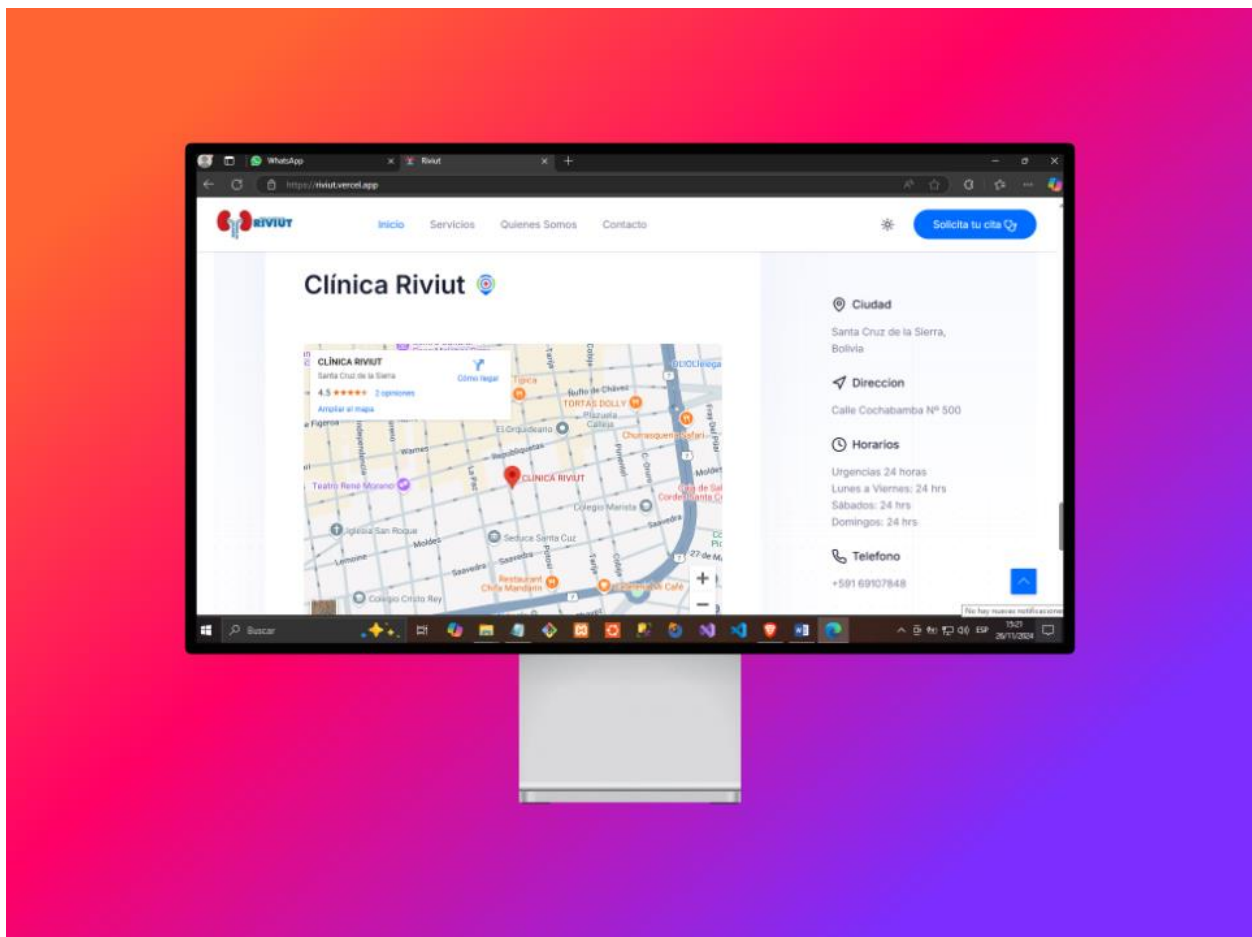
WhatsApp
Riviut
https://riviut.vercel.app

RIVIUT
Inicio
Servicios
Quienes Somos
Contacto
Solicita tu cita

Clínica Riviut

CLÍNICA RIVIUT
Santa Cruz de la Sierra
Cómo llegar
4.5 ★★★★★ 2 opiniones
Ampliar el mapa

Típica
Buffo de Chávez
TORTAS DOLLY
Plazuela Callejas
El Orquideario
Churrasquería Safari
CLÍNICA RIVIUT
Teatro René Moreno
Colegio Marista
Iglesia San Roque
Seduca Santa Cruz
Restaurant Chifa Mandarin
Colegio Cristo Rey
Warnes
Moldes
Saavedra
Republiquetas
Independencia
La Paz
Potosí
Tarija
Cobija
Lemoine
27 de Mayo

Ciudad
Santa Cruz de la Sierra, Bolivia

Direccion
Calle Cochabamba Nº 500

Horarios
Urgencias 24 horas
Lunes a Viernes: 24 hrs
Sábados: 24 hrs
Domingos: 24 hrs

Telefono
+591 69107848

No hay nuevas notificaciones
Buscar
ESP
15:21
26/11/2024